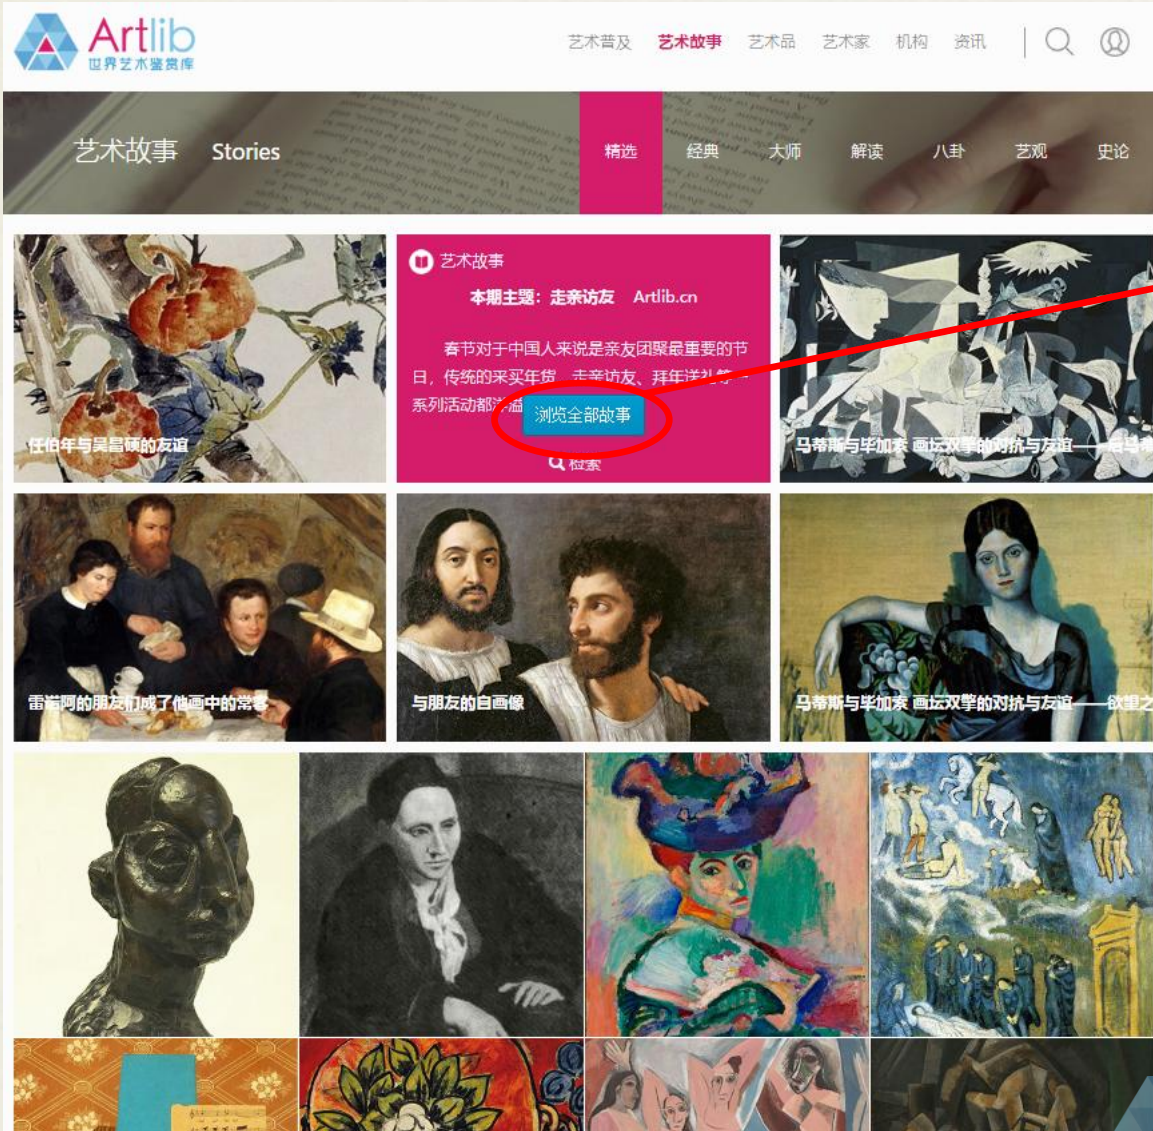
Artlib
世界艺术鉴赏库

艺术普及 艺术故事 艺术品 艺术家 机构 资讯

艺术故事 Stories

精选 经典 大师 解读 八卦 艺观 史论

任伯年与吴昌硕的友谊

艺术故事

本期主题：走亲访友 Artlib.cn

春节对于中国人来说是亲友团聚最重要的节日，传统的采买年货、走亲访友、拜年送礼等一系列活动都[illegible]

浏览全部故事

检索

马蒂斯与毕加索 画坛双擘的对抗与友谊——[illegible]

雷诺阿的朋友们成了他画中的常客

与朋友的自画像

马蒂斯与毕加索 画坛双擘的对抗与友谊——欲望之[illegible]